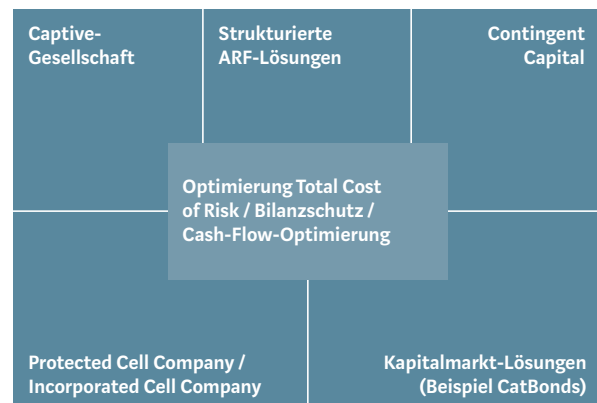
Captive-Gesellschaft

Strukturierte ARF-Lösungen

Contingent Capital

Optimierung Total Cost of Risk / Bilanzschutz / Cash-Flow-Optimierung

Protected Cell Company / Incorporated Cell Company

Kapitalmarkt-Lösungen (Beispiel CatBonds)